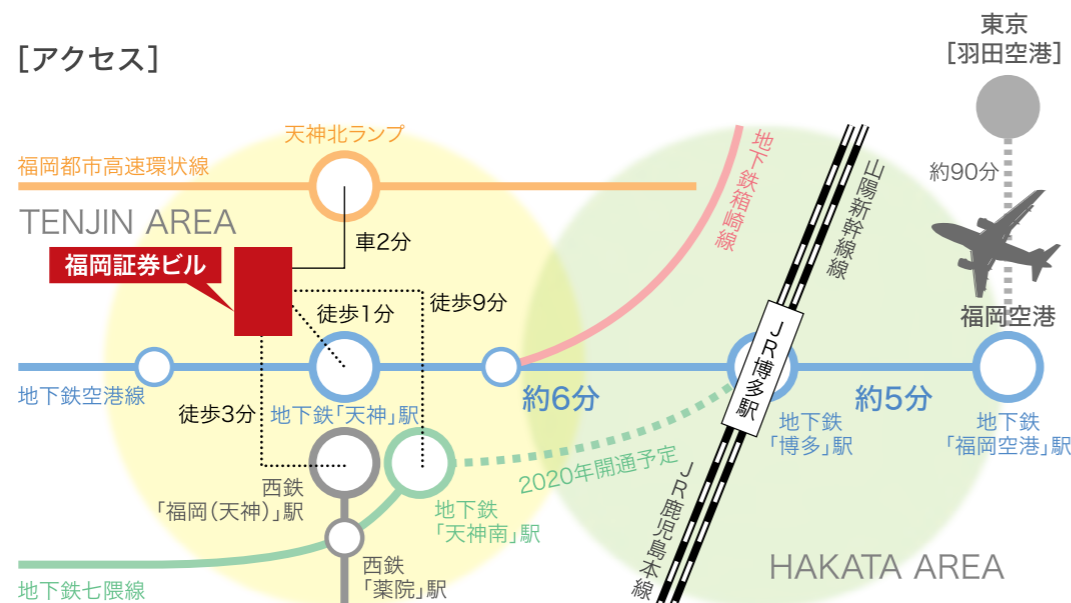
[アクセス]

東京
[羽田空港]

天神北ランプ

福岡都市高速環状線

TENJIN AREA

地下鉄箱崎線

山陽新幹線

約90分

車2分

福岡証券ビル

徒歩1分

徒歩9分

福岡空港

JR博多駅

地下鉄空港線

約6分

約5分

徒歩3分

地下鉄「天神」駅

地下鉄「博多」駅

地下鉄「福岡空港」駅

2020年開通予定

西鉄「福岡(天神)」駅

地下鉄「天神南」駅

JR鹿児島本線

HAKATA AREA

西鉄「薬院」駅

地下鉄七隈線